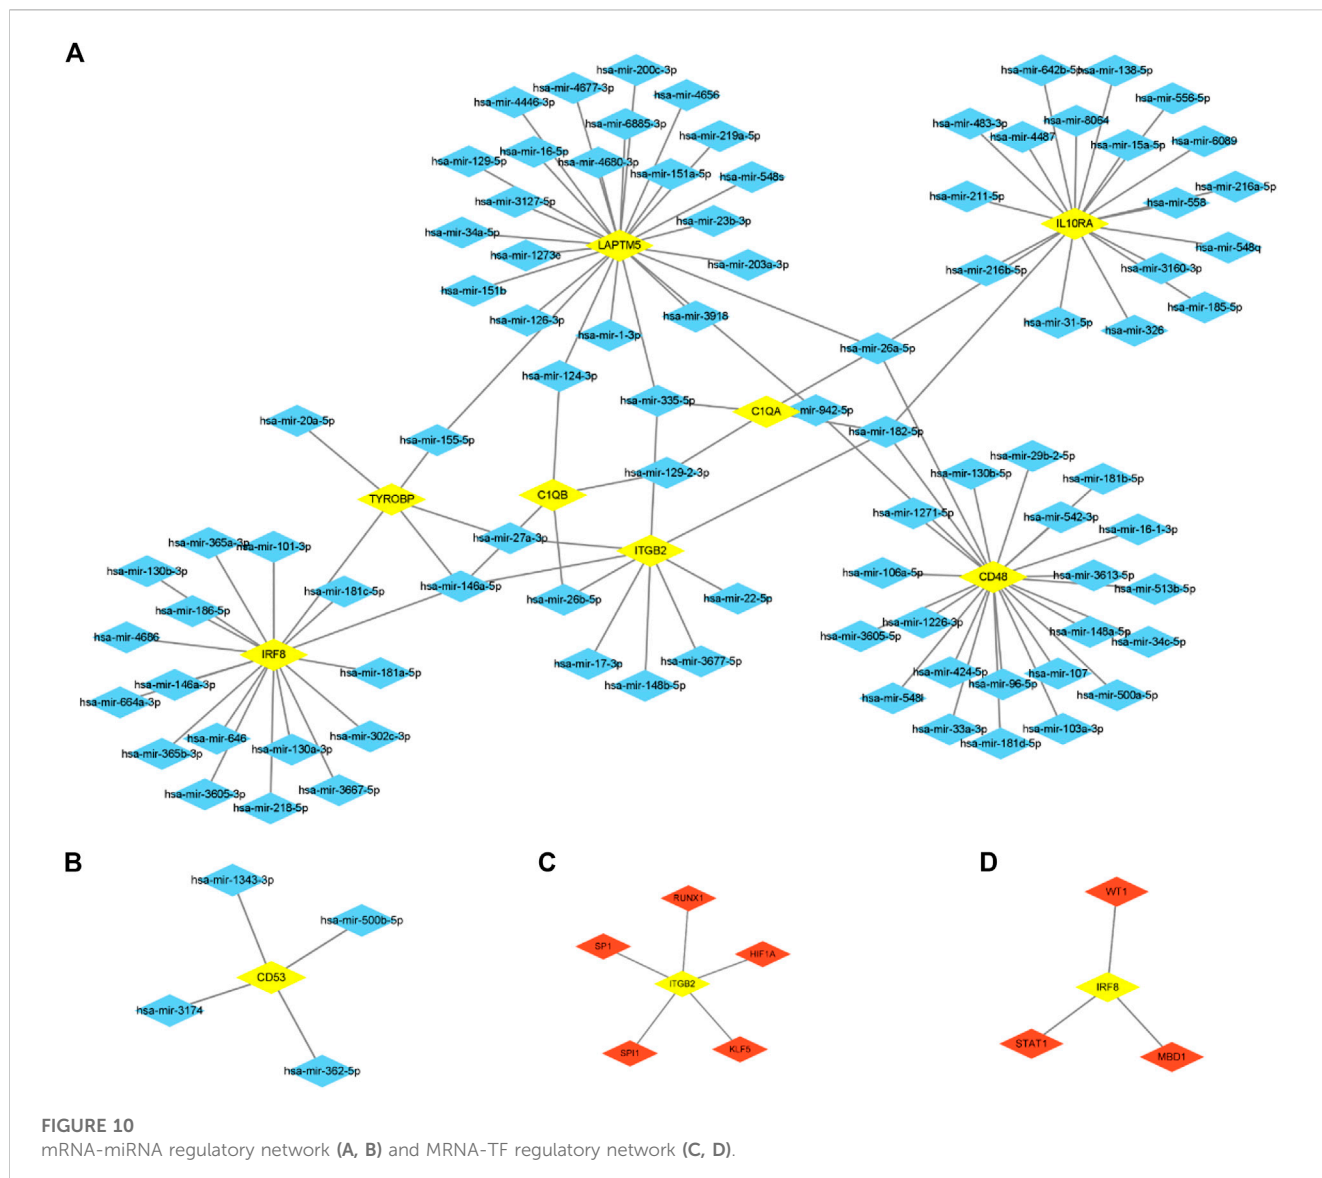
A

hsa-mir-200c-3p
hsa-mir-4677-3p
hsa-mir-4446-3p
hsa-mir-4656
hsa-mir-6885-3p
hsa-mir-219a-5p
hsa-mir-16-5p
hsa-mir-129-5p
hsa-mir-4680-3p
hsa-mir-151a-5p
hsa-mir-548s
hsa-mir-3127-5p
hsa-mir-23b-3p
hsa-mir-34a-5p
LAPTM5
hsa-mir-1273e
hsa-mir-203a-3p
hsa-mir-151b
hsa-mir-3918
hsa-mir-126-3p
hsa-mir-1-3p
hsa-mir-124-3p
hsa-mir-335-5p
C1QA
mir-942-5p
hsa-mir-20a-5p
hsa-mir-155-5p
hsa-mir-129-2-3p
C1QB
TYROBP
hsa-mir-27a-3p
ITGB2
hsa-mir-365a-3p
hsa-mir-101-3p
hsa-mir-130b-3p
hsa-mir-181c-5p
hsa-mir-146a-5p
hsa-mir-186-5p
hsa-mir-26b-5p
hsa-mir-22-5p
hsa-mir-4686
IRF8
hsa-mir-181a-5p
hsa-mir-17-3p
hsa-mir-3677-5p
hsa-mir-146a-3p
hsa-mir-148b-5p
hsa-mir-664a-3p
hsa-mir-646
hsa-mir-302c-3p
hsa-mir-365b-3p
hsa-mir-130a-3p
hsa-mir-3667-5p
hsa-mir-3605-3p
hsa-mir-218-5p
hsa-mir-642b-5p
hsa-mir-138-5p
hsa-mir-556-5p
hsa-mir-483-3p
hsa-mir-8064
hsa-mir-4487
hsa-mir-15a-5p
hsa-mir-6089
hsa-mir-211-5p
hsa-mir-216a-5p
IL10RA
hsa-mir-558
hsa-mir-548q
hsa-mir-216b-5p
hsa-mir-3160-3p
hsa-mir-185-5p
hsa-mir-31-5p
hsa-mir-326
hsa-mir-26a-5p
hsa-mir-182-5p
hsa-mir-29b-2-5p
hsa-mir-130b-5p
hsa-mir-181b-5p
hsa-mir-1271-5p
hsa-mir-542-3p
hsa-mir-18-1-3p
hsa-mir-106a-5p
CD48
hsa-mir-3613-5p
hsa-mir-513b-5p
hsa-mir-1226-3p
hsa-mir-3605-5p
hsa-mir-148a-5p
hsa-mir-34c-5p
hsa-mir-424-5p
hsa-mir-107
hsa-mir-96-5p
hsa-mir-548l
hsa-mir-500a-5p
hsa-mir-33a-3p
hsa-mir-103a-3p
hsa-mir-181d-5p

B

hsa-mir-1343-3p
hsa-mir-500b-5p
CD53
hsa-mir-3174
hsa-mir-362-5p

C

RUNX1
SP1
HIF1A
ITGB2
SPI1
KLF5

D

WT1
IRF8
STAT1
MBD1

FIGURE 10
mRNA-miRNA regulatory network (A, B) and MRNA-TF regulatory network (C, D).